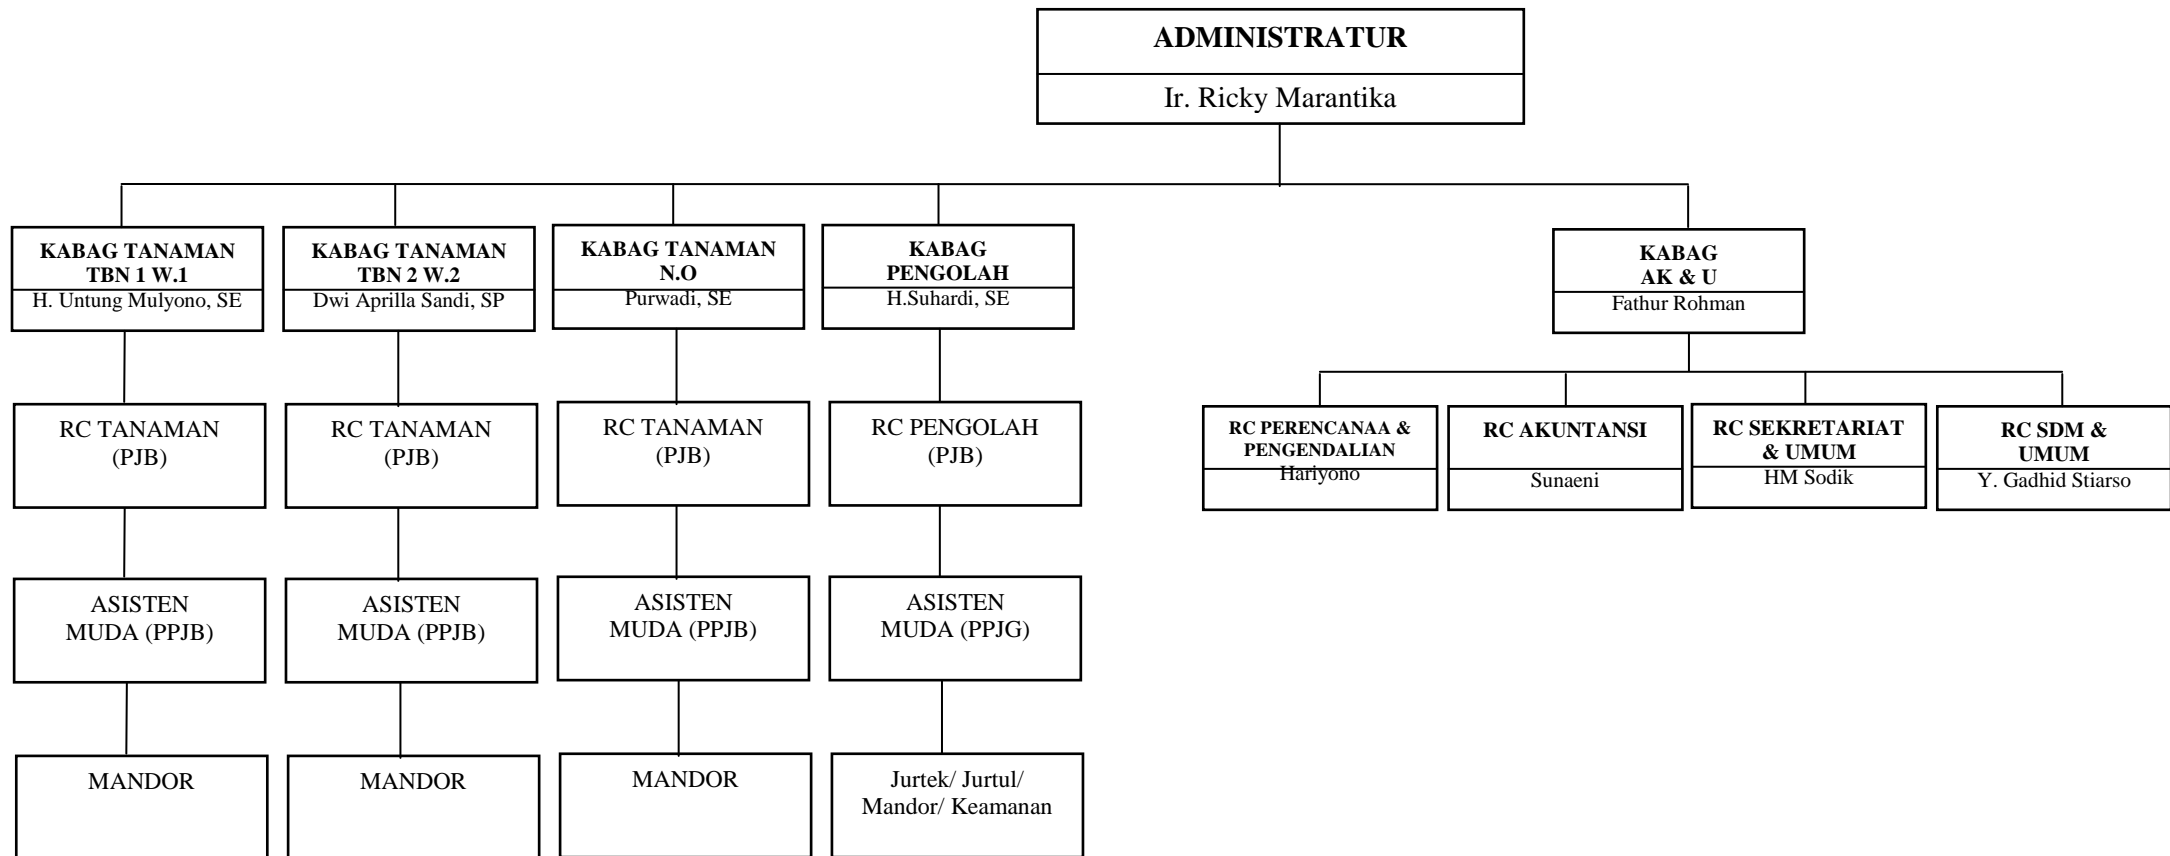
ADMINISTRATUR
Ir. Ricky Marantika

KABAG TANAMAN TBN 1 W.1
H. Untung Mulyono, SE

RC TANAMAN (PJB)

ASISTEN MUDA (PPJB)

MANDOR

KABAG TANAMAN TBN 2 W.2
Dwi Aprilla Sandi, SP

RC TANAMAN (PJB)

ASISTEN MUDA (PPJB)

MANDOR

KABAG TANAMAN N.O
Purwadi, SE

RC TANAMAN (PJB)

ASISTEN MUDA (PPJB)

MANDOR

KABAG PENGOLAH
H.Suhardi, SE

RC PENGOLAH (PJB)

ASISTEN MUDA (PPJG)

Jurtek/ Jurtul/ Mandor/ Keamanan

KABAG AK & U
Fathur Rohman

RC PERENCANAA & PENGENDALIAN
Hariyono

RC AKUNTANSI
Sunaeni

RC SEKRETARIAT & UMUM
HM Sodik

RC SDM & UMUM
Y. Gadhid Stiarso